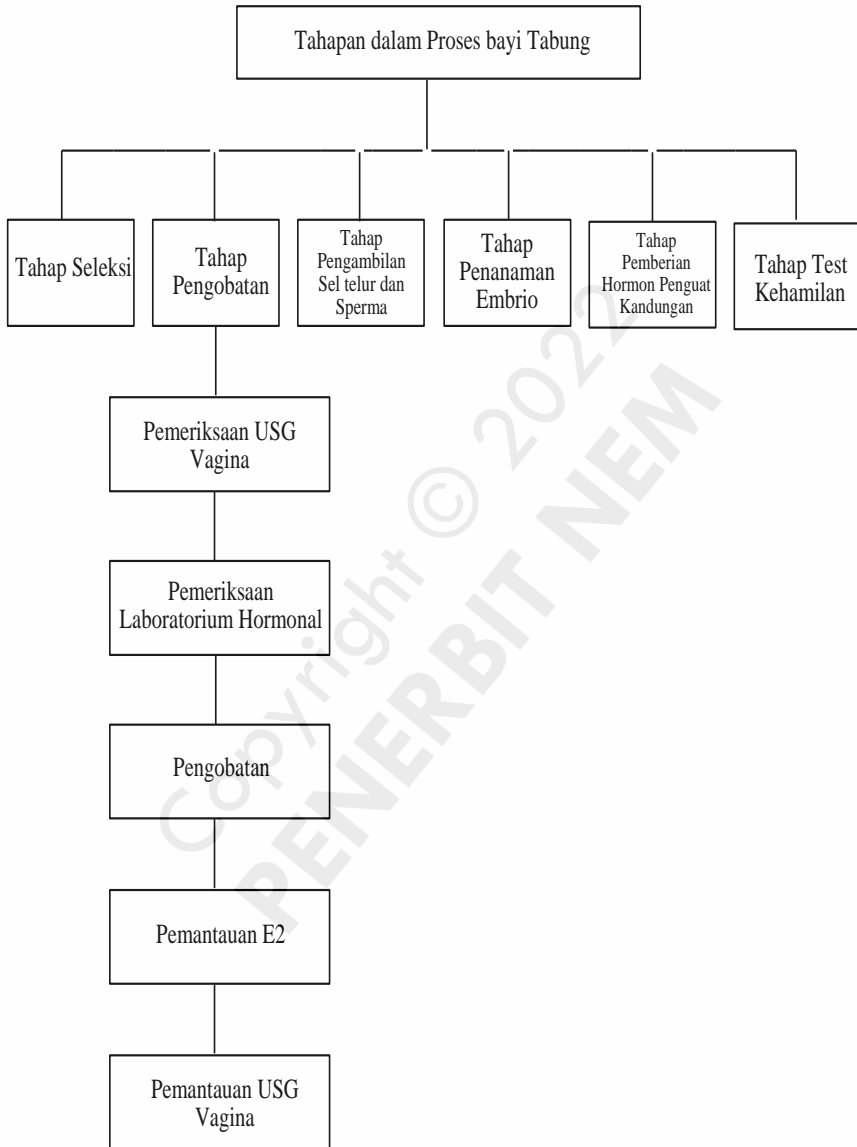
Tahapan dalam Proses bayi Tabung

Tahap Seleksi

Tahap Pengobatan

Tahap Pengambilan Sel telur dan Sperma

Tahap Penanaman Embrio

Tahap Pemberian Hormon Penguat Kandungan

Tahap Test Kehamilan

Pemeriksaan USG Vagina

Pemeriksaan Laboratorium Hormonal

Pengobatan

Pemantauan E2

Pemantauan USG Vagina

Copyright © 2022
PENERBIT NEM